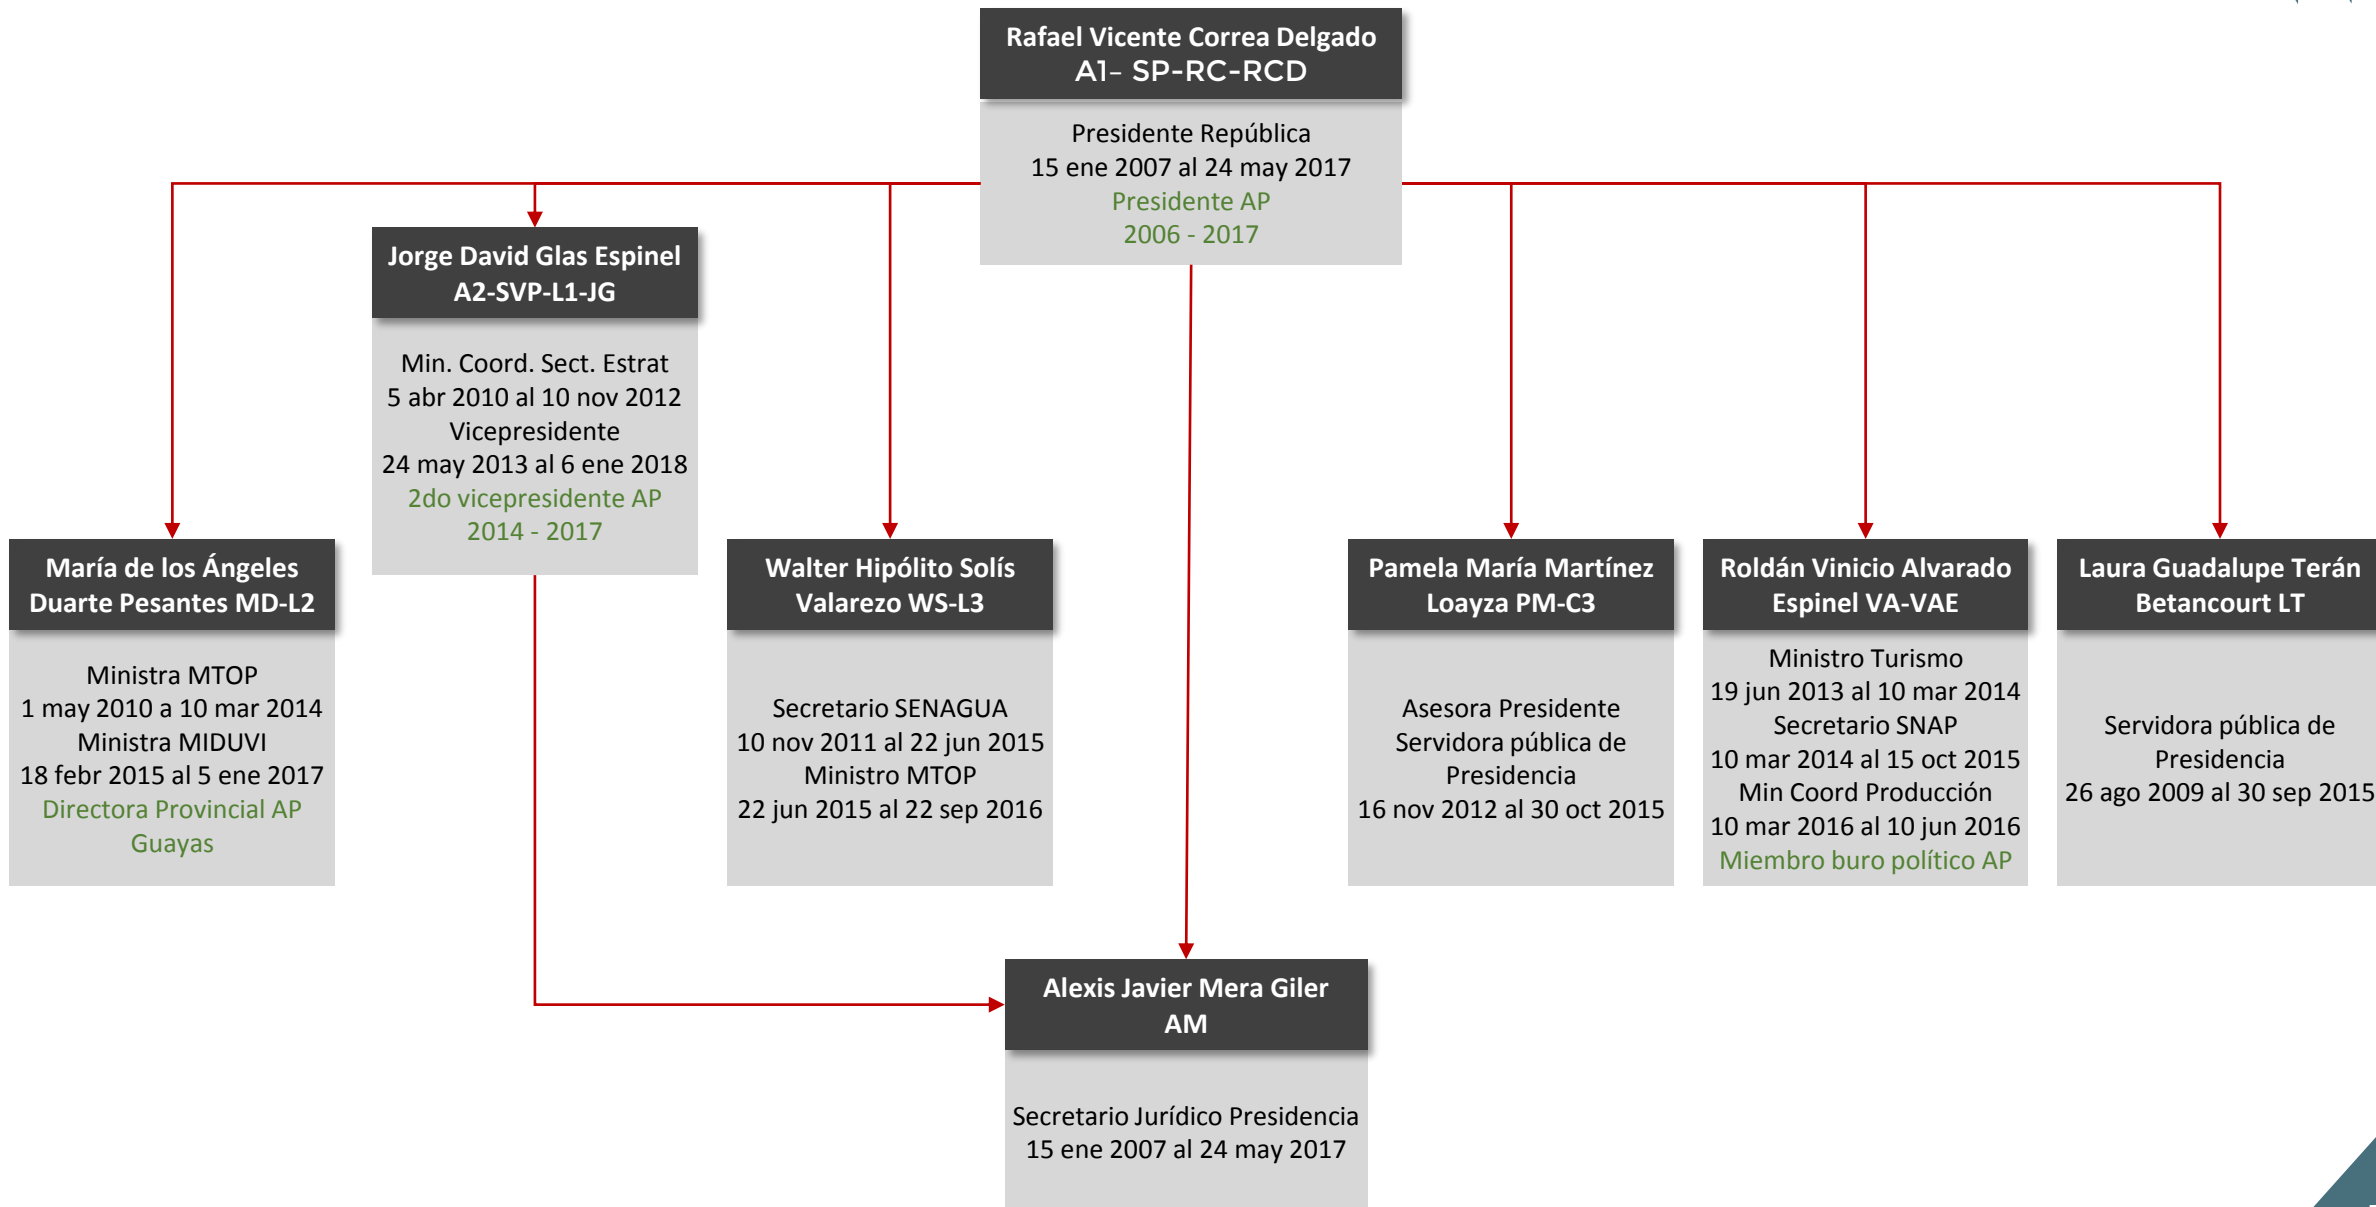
Rafael Vicente Correa Delgado
A1- SP-RC-RCD

Presidente República
15 ene 2007 al 24 may 2017
Presidente AP
2006 - 2017

Jorge David Glas Espinel
A2-SVP-L1-JG

Min. Coord. Sect. Estrat
5 abr 2010 al 10 nov 2012
Vicepresidente
24 may 2013 al 6 ene 2018
2do vicepresidente AP
2014 - 2017

María de los Ángeles Duarte Pesantes MD-L2

Ministra MTOP
1 may 2010 a 10 mar 2014
Ministra MIDUVI
18 febr 2015 al 5 ene 2017
Directora Provincial AP Guayas

Walter Hipólito Solís Valarezo WS-L3

Secretario SENAGUA
10 nov 2011 al 22 jun 2015
Ministro MTOP
22 jun 2015 al 22 sep 2016

Pamela María Martínez Loayza PM-C3

Asesora Presidente
Servidora pública de Presidencia
16 nov 2012 al 30 oct 2015

Roldán Vinicio Alvarado Espinel VA-VAE

Ministro Turismo
19 jun 2013 al 10 mar 2014
Secretario SNAP
10 mar 2014 al 15 oct 2015
Min Coord Producción
10 mar 2016 al 10 jun 2016
Miembro buro político AP

Laura Guadalupe Terán Betancourt LT

Servidora pública de Presidencia
26 ago 2009 al 30 sep 2015

Alexis Javier Mera Giler
AM

Secretario Jurídico Presidencia
15 ene 2007 al 24 may 2017